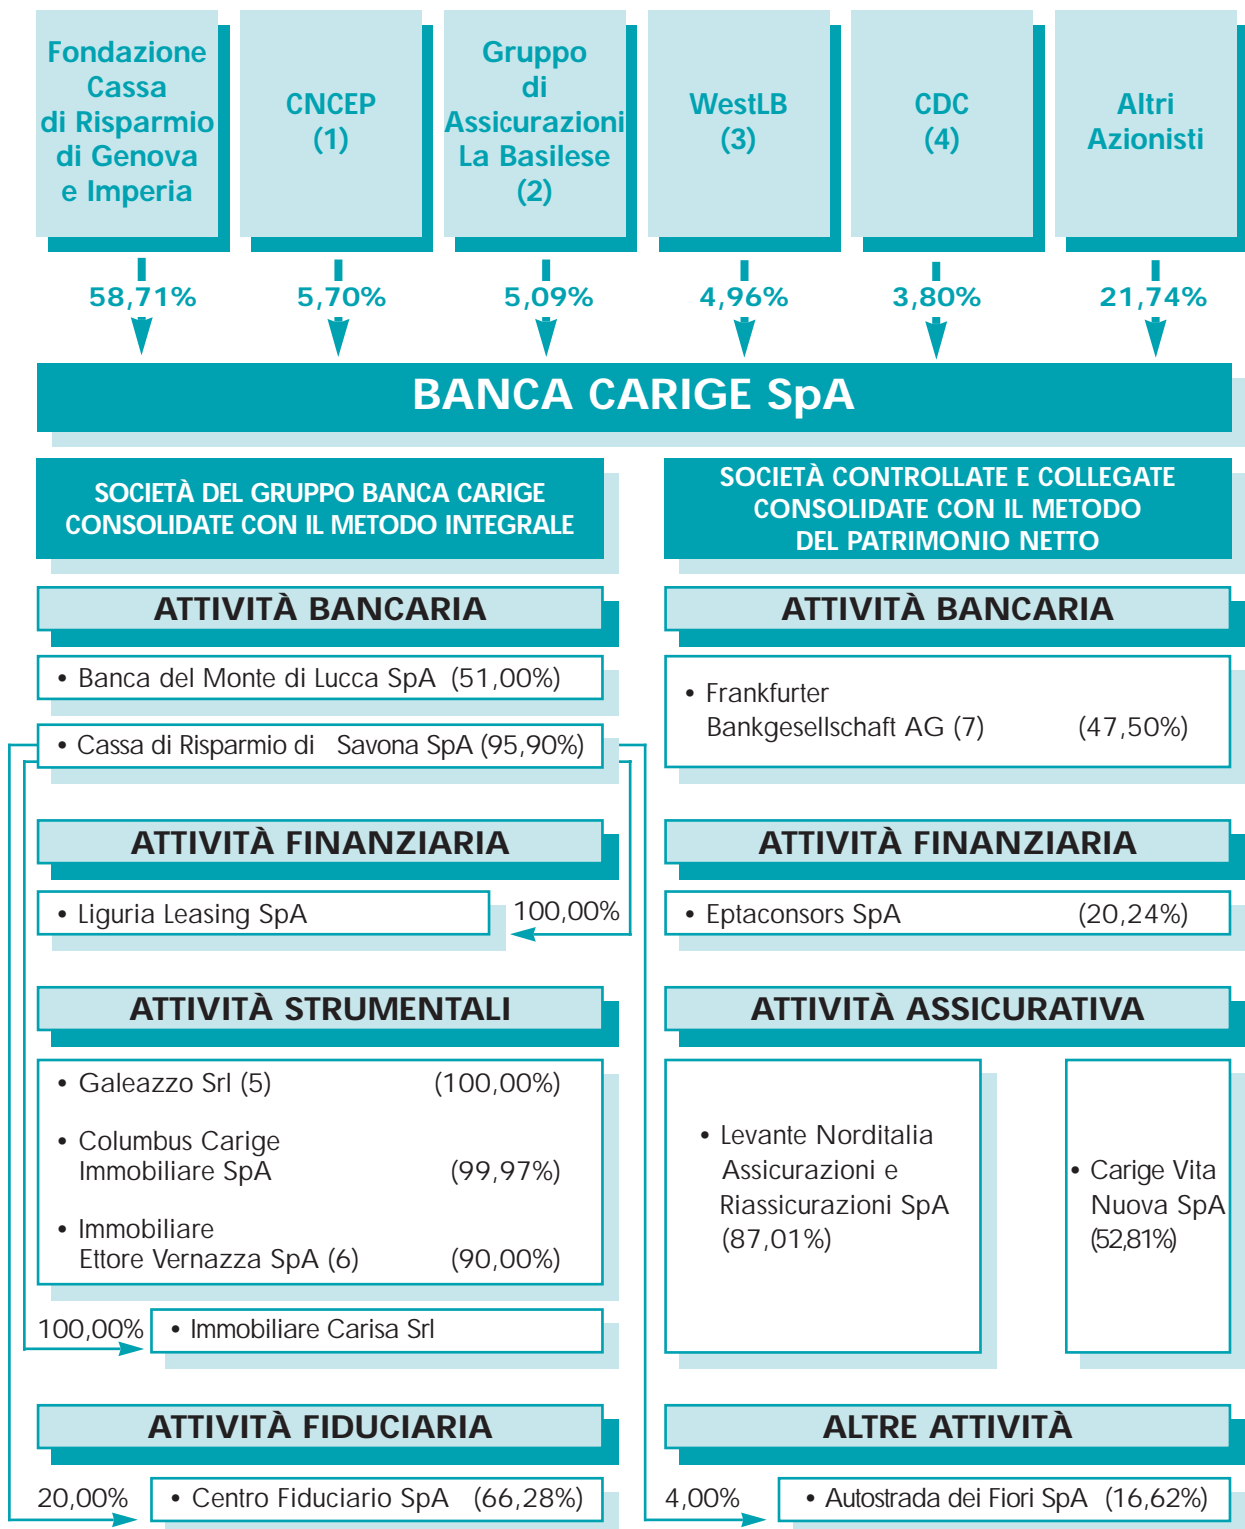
Fondazione Cassa di Risparmio di Genova e Imperia

CNCEP (1)

Gruppo di Assicurazioni La Basilese (2)

WestLB (3)

CDC (4)

Altri Azionisti

58,71%

5,70%

5,09%

4,96%

3,80%

21,74%

BANCA CARIGE SpA

SOCIETÀ DEL GRUPPO BANCA CARIGE CONSOLIDATE CON IL METODO INTEGRALE

ATTIVITÀ BANCARIA

• Banca del Monte di Lucca SpA (51,00%)

• Cassa di Risparmio di Savona SpA (95,90%)

ATTIVITÀ FINANZIARIA

• Liguria Leasing SpA

100,00%

ATTIVITÀ STRUMENTALI

• Galeazzo Srl (5) (100,00%)

• Columbus Carige Immobiliare SpA (99,97%)

• Immobiliare Ettore Vernazza SpA (6) (90,00%)

100,00%

• Immobiliare Carisa Srl

ATTIVITÀ FIDUCIARIA

20,00%

• Centro Fiduciario SpA (66,28%)

SOCIETÀ CONTROLLATE E COLLEGATE CONSOLIDATE CON IL METODO DEL PATRIMONIO NETTO

ATTIVITÀ BANCARIA

• Frankfurter Bankgesellschaft AG (7) (47,50%)

ATTIVITÀ FINANZIARIA

• Eptaconsors SpA (20,24%)

ATTIVITÀ ASSICURATIVA

• Levante Norditalia Assicurazioni e Riassicurazioni SpA (87,01%)

• Carige Vita Nuova SpA (52,81%)

ALTRE ATTIVITÀ

4,00%

• Autostrada dei Fiori SpA (16,62%)